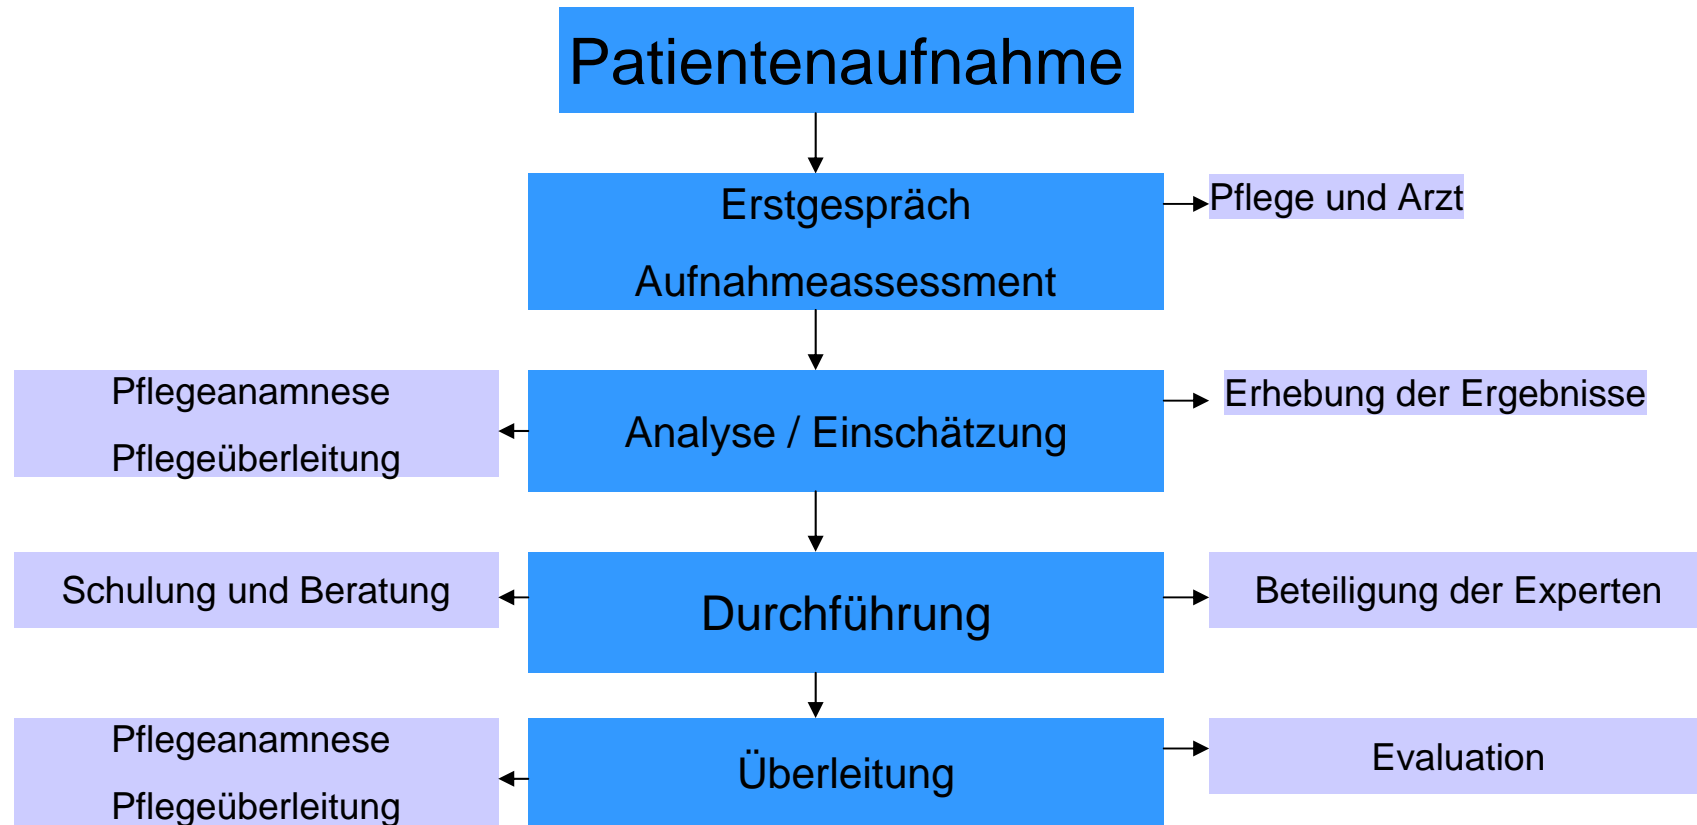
Patientenaufnahme

Erstgespräch

Aufnahmeassessment

Pflege und Arzt

Pflegeanamnese

Pflegeüberleitung

Analyse / Einschätzung

Erhebung der Ergebnisse

Schulung und Beratung

Durchführung

Beteiligung der Experten

Pflegeanamnese

Pflegeüberleitung

Überleitung

Evaluation